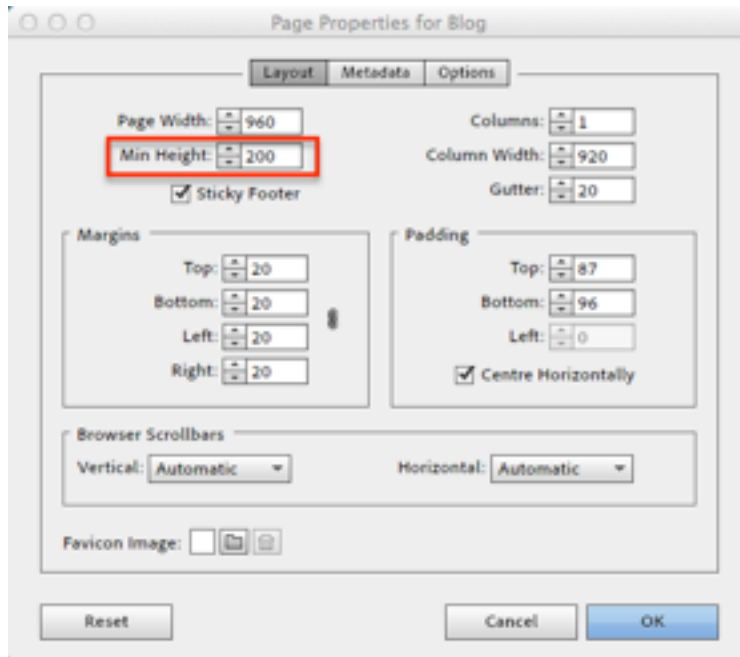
Page Properties for Blog

Layout | Metadata | Options

Page Width: 960
Min Height: 200
Sticky Footer

Columns: 1
Column Width: 920
Gutter: 20

Margins
Top: 20
Bottom: 20
Left: 20
Right: 20

Padding
Top: 87
Bottom: 96
Left: 0
Centre Horizontally

Browser Scrollbars
Vertical: Automatic
Horizontal: Automatic

Favicon Image:

Reset
Cancel
OK